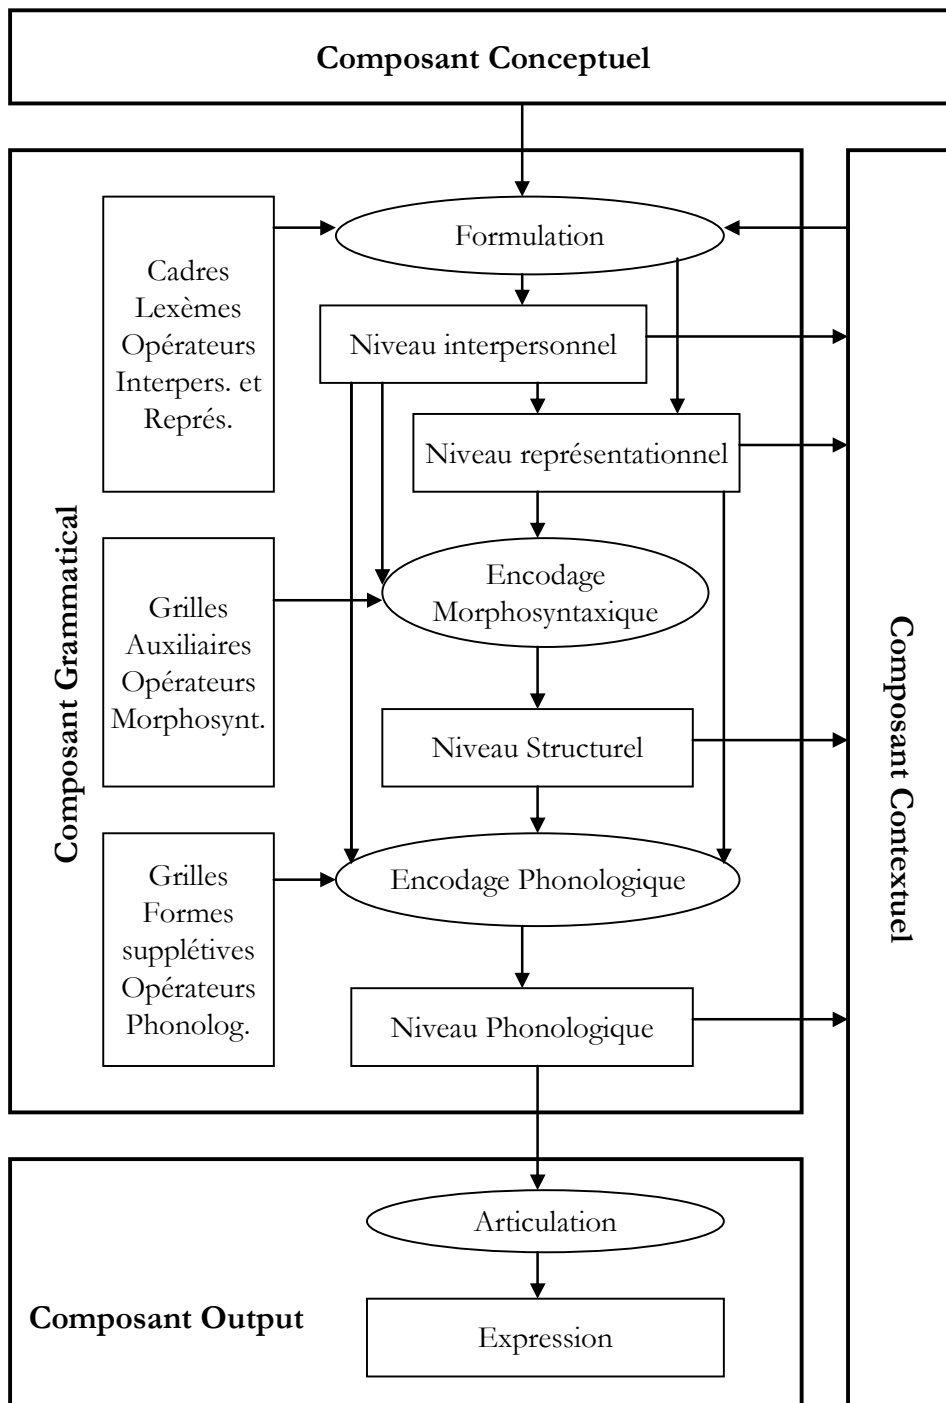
Composant Conceptuel

Composant Grammatical

Cadres
Lexèmes
Opérateurs
Interpers. et
Représ.

Formulation

Niveau interpersonnel

Niveau représentationnel

Grilles
Auxiliaires
Opérateurs
Morphosynt.

Encodage Morphosyntaxique

Niveau Structurel

Grilles
Formes supplétives
Opérateurs
Phonolog.

Encodage Phonologique

Niveau Phonologique

Composant Contextuel

Composant Output

Articulation

Expression